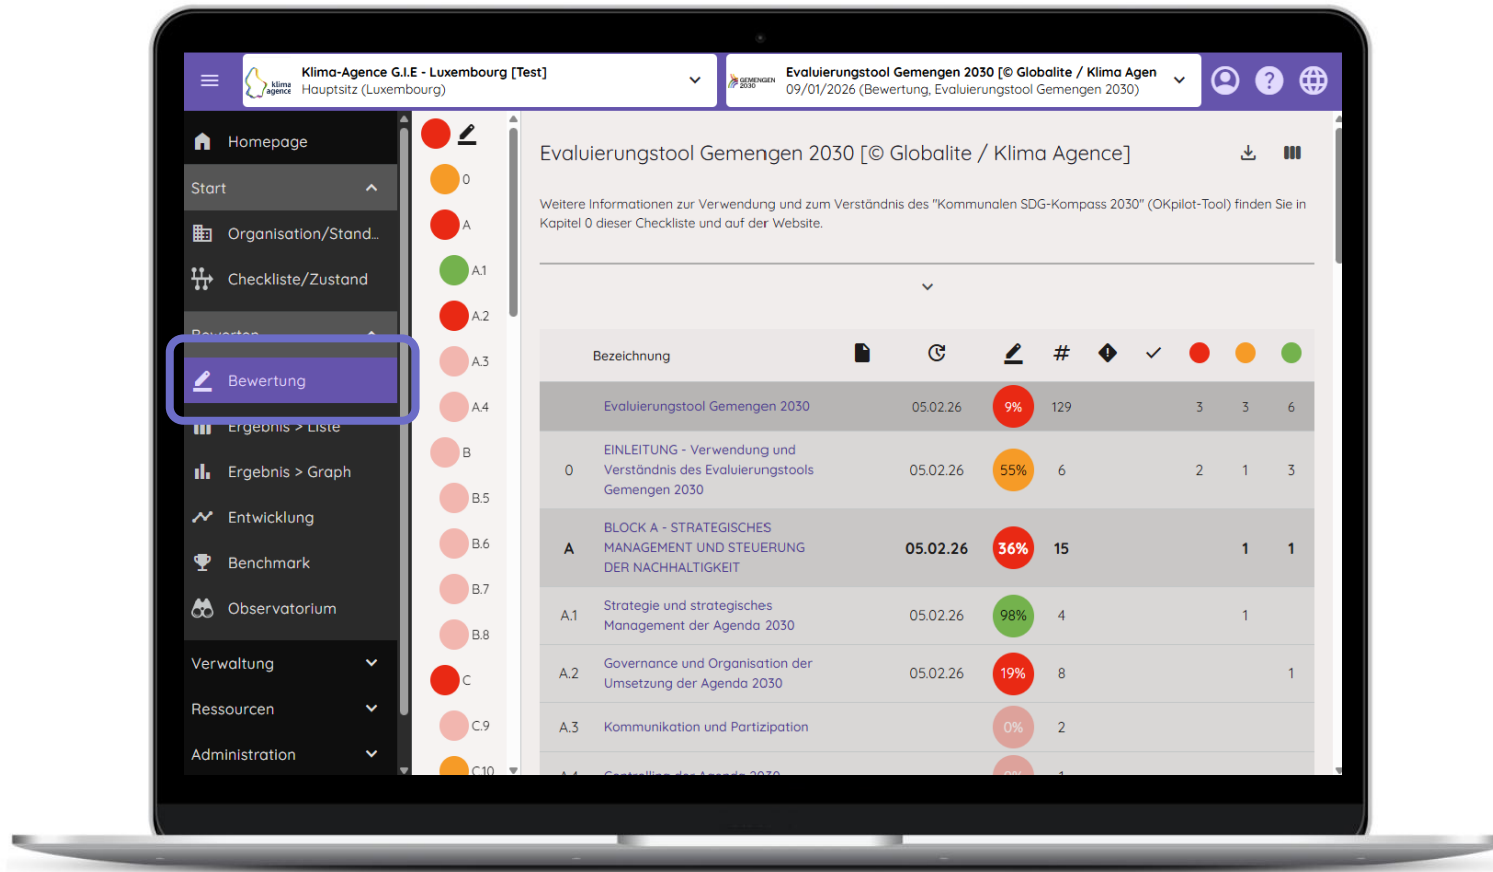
klima agence Klima-Agence G.I.E - Luxembourg [Test]
Hauptsitz (Luxembourg)

GEMENGEN 2030 Evaluierungstool Gemengen 2030 [© Globalite / Klima Agen
09/01/2026 (Bewertung, Evaluierungstool Gemengen 2030)

Homepage
Start
Organisation/Stand...
Checkliste/Zustand
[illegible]
Bewertung
Ergebnis > Liste
Ergebnis > Graph
Entwicklung
Benchmark
Observatorium
Verwaltung
Ressourcen
Administration

0
A
A.1
A.2
A.3
A.4
B
B.5
B.6
B.7
B.8
C
C.9
C.10

Evaluierungstool Gemengen 2030 [© Globalite / Klima Agence]

Weitere Informationen zur Verwendung und zum Verständnis des "Kommunalen SDG-Kompass 2030" (OKpilot-Tool) finden Sie in Kapitel 0 dieser Checkliste und auf der Website.

| | Bezeichnung | | | | # | | | | | |
|---|---|---|---|---|---|---|---|---|---|---|
| | Evaluierungstool Gemengen 2030 | | 05.02.26 | 9% | 129 | | | 3 | 3 | 6 |
| 0 | EINLEITUNG - Verwendung und Verständnis des Evaluierungstools Gemengen 2030 | | 05.02.26 | 55% | 6 | | | 2 | 1 | 3 |
| A | BLOCK A - STRATEGISCHES MANAGEMENT UND STEUERUNG DER NACHHALTIGKEIT | | 05.02.26 | 36% | 15 | | | | 1 | 1 |
| A.1 | Strategie und strategisches Management der Agenda 2030 | | 05.02.26 | 98% | 4 | | | | 1 | |
| A.2 | Governance und Organisation der Umsetzung der Agenda 2030 | | 05.02.26 | 19% | 8 | | | | | 1 |
| A.3 | Kommunikation und Partizipation | | | 0% | 2 | | | | | |
| A.4 | Controlling der Agenda 2030 | | | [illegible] | 1 | | | | | |